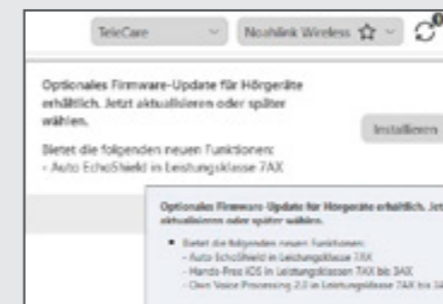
TeleCare

Noahlink Wireless

Optionales Firmware-Update für Hörgeräte erhältlich. Jetzt aktualisieren oder später wählen.

Installieren

Bietet die folgenden neuen Funktionen:
- Auto EchoShield in Leistungsklasse 7AX

Optionales Firmware-Update für Hörgeräte erhältlich. Jetzt aktualisieren oder später wählen.

• Bietet die folgenden neuen Funktionen:
- Auto EchoShield in Leistungsklasse 7AX
- Hands-Free iOS in Leistungsklassen 7AX bis 3AX
- Own Voice Processing 2.0 in Leistungsklasse 7AX bis 3AX